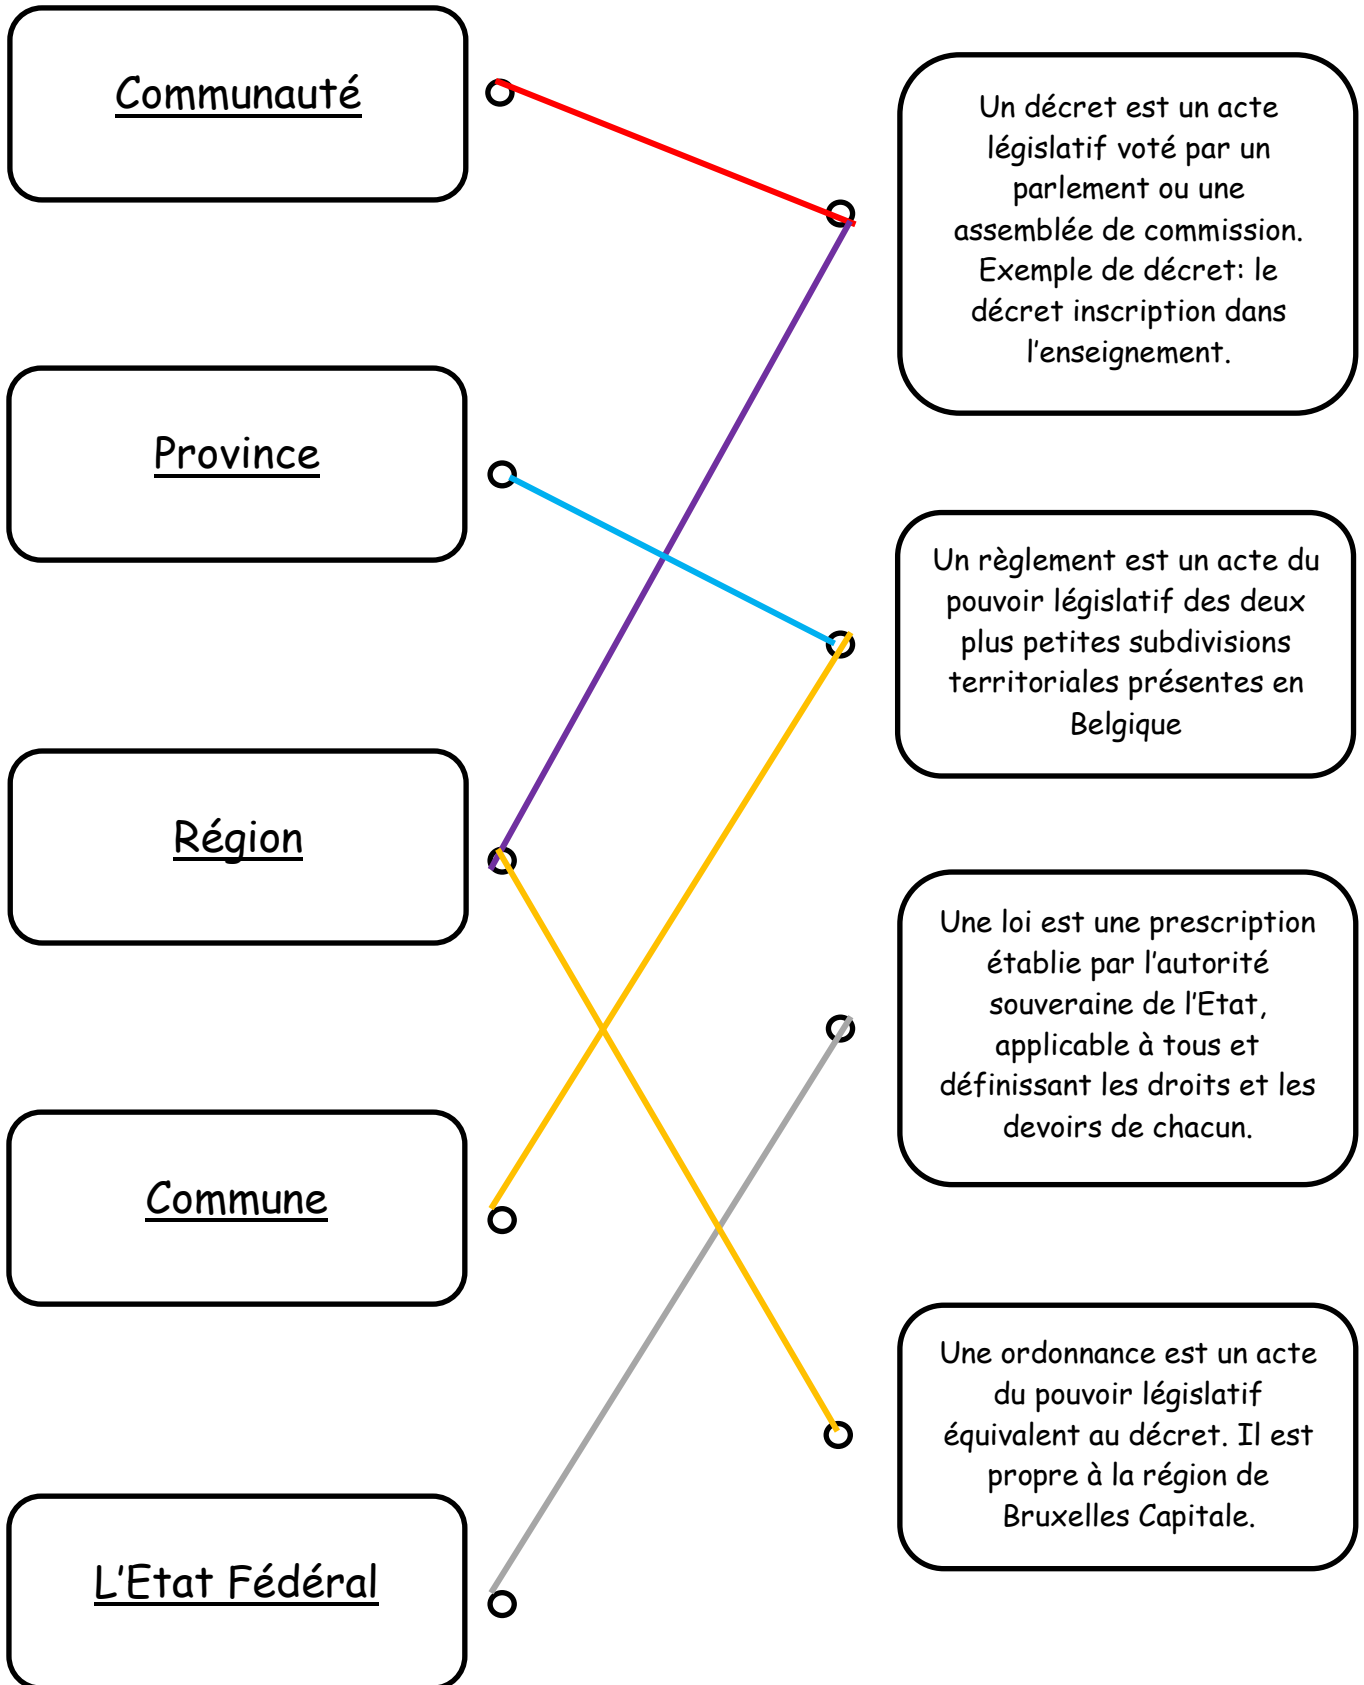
Communauté

Province

Région

Commune

L'Etat Fédéral

Un décret est un acte législatif voté par un parlement ou une assemblée de commission. Exemple de décret: le décret inscription dans l'enseignement.

Un règlement est un acte du pouvoir législatif des deux plus petites subdivisions territoriales présentes en Belgique

Une loi est une prescription établie par l'autorité souveraine de l'Etat, applicable à tous et définissant les droits et les devoirs de chacun.

Une ordonnance est un acte du pouvoir législatif équivalent au décret. Il est propre à la région de Bruxelles Capitale.